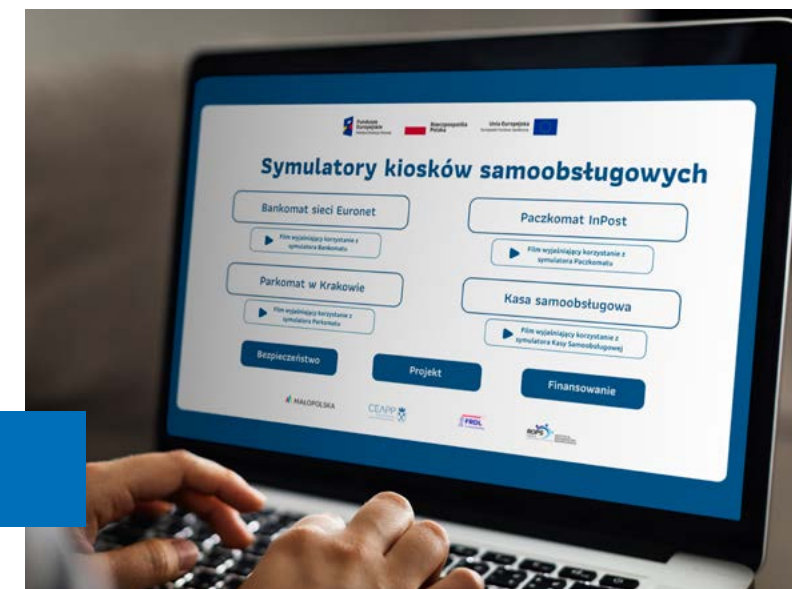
Fundusze Europejskie

Rzeczpospolita Polska

Unia Europejska

Symulatory kiosków samoobsługowych

Bankomat sieci Euronet

Film wyjaśniający korzystanie z symulatora Bankomatu

Paczkomat InPost

Film wyjaśniający korzystanie z symulatora Paczkomatu

Parkomat w Krakowie

Film wyjaśniający korzystanie z symulatora Parkomatu

Kasa samoobsługowa

Film wyjaśniający korzystanie z symulatora Kasy Samoobsługowej

Bezpieczeństwo

Projekt

Finansowanie

MAŁOPOLSKA

CEAPP

FRDL

ROPS